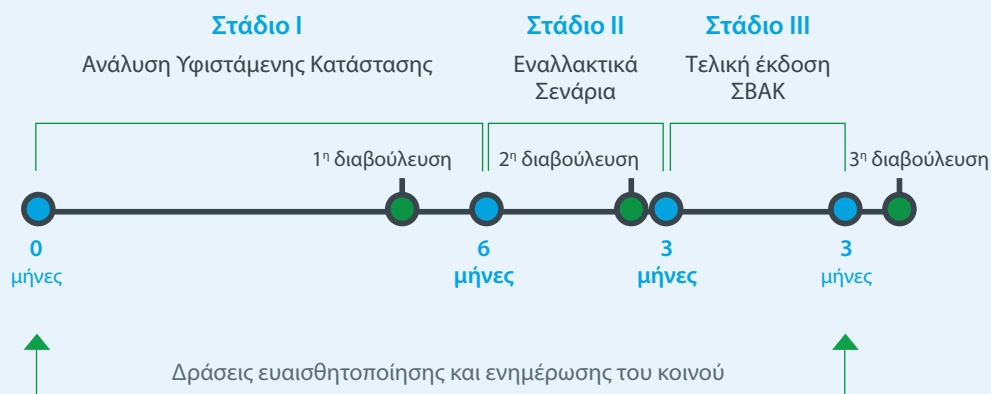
Στάδιο I
Ανάλυση Υφιστάμενης Κατάστασης

Στάδιο II
Εναλλακτικά Σενάρια

Στάδιο III
Τελική έκδοση ΣΒΑΚ

1η διαβούλευση

2η διαβούλευση

3η διαβούλευση

0
μήνες

6
μήνες

3
μήνες

3
μήνες

Δράσεις ευαισθητοποίησης και ενημέρωσης του κοινού